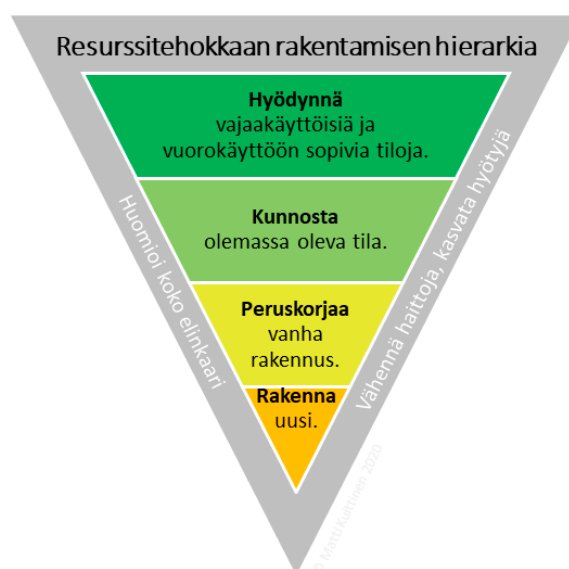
Resurssitehokkaan rakentamisen hierarkia

**Hyödynnä**
vajaakäyttöisiä ja vuorokäyttöön sopivia tiloja.

**Kunnosta**
olemassa oleva tila.

**Peruskorjaa**
vanha rakennus.

**Rakenna**
uusi.

Huomioi koko elinkaari

Vähennä haittoja, kasvata hyötyjä

© Matti Kuittinen 2020